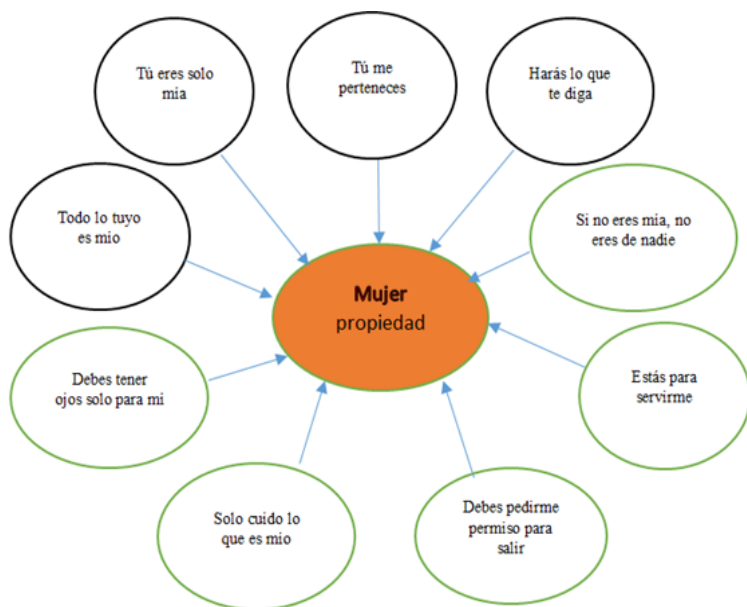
Tú eres solo mía

Tú me perteneces

Harás lo que te diga

Todo lo tuyo es mío

Si no eres mía, no eres de nadie

Mujer
propiedad

Debes tener ojos solo para mí

Estás para servirme

Solo cuido lo que es mío

Debes pedirme permiso para salir